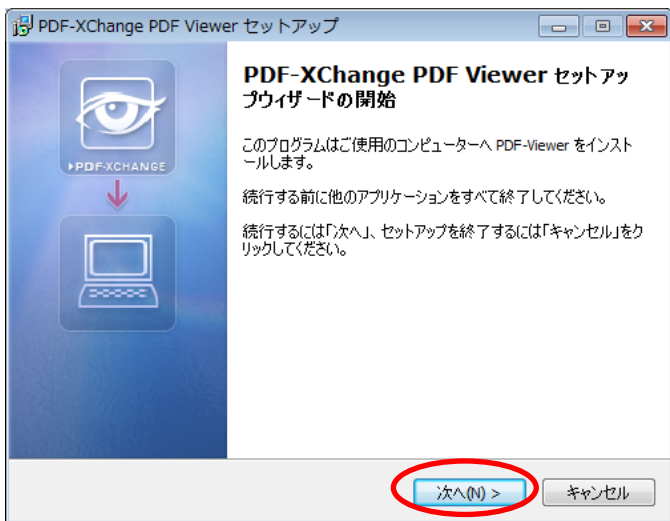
PDF-XChange PDF Viewer セットアップ

PDF-XChange

PDF-XChange PDF Viewer セットアップウィザードの開始

このプログラムはご使用のコンピューターへ PDF-Viewer をインストールします。

続行する前に他のアプリケーションをすべて終了してください。

続行するには「次へ」、セットアップを終了するには「キャンセル」をクリックしてください。

次へ(N) >

キャンセル